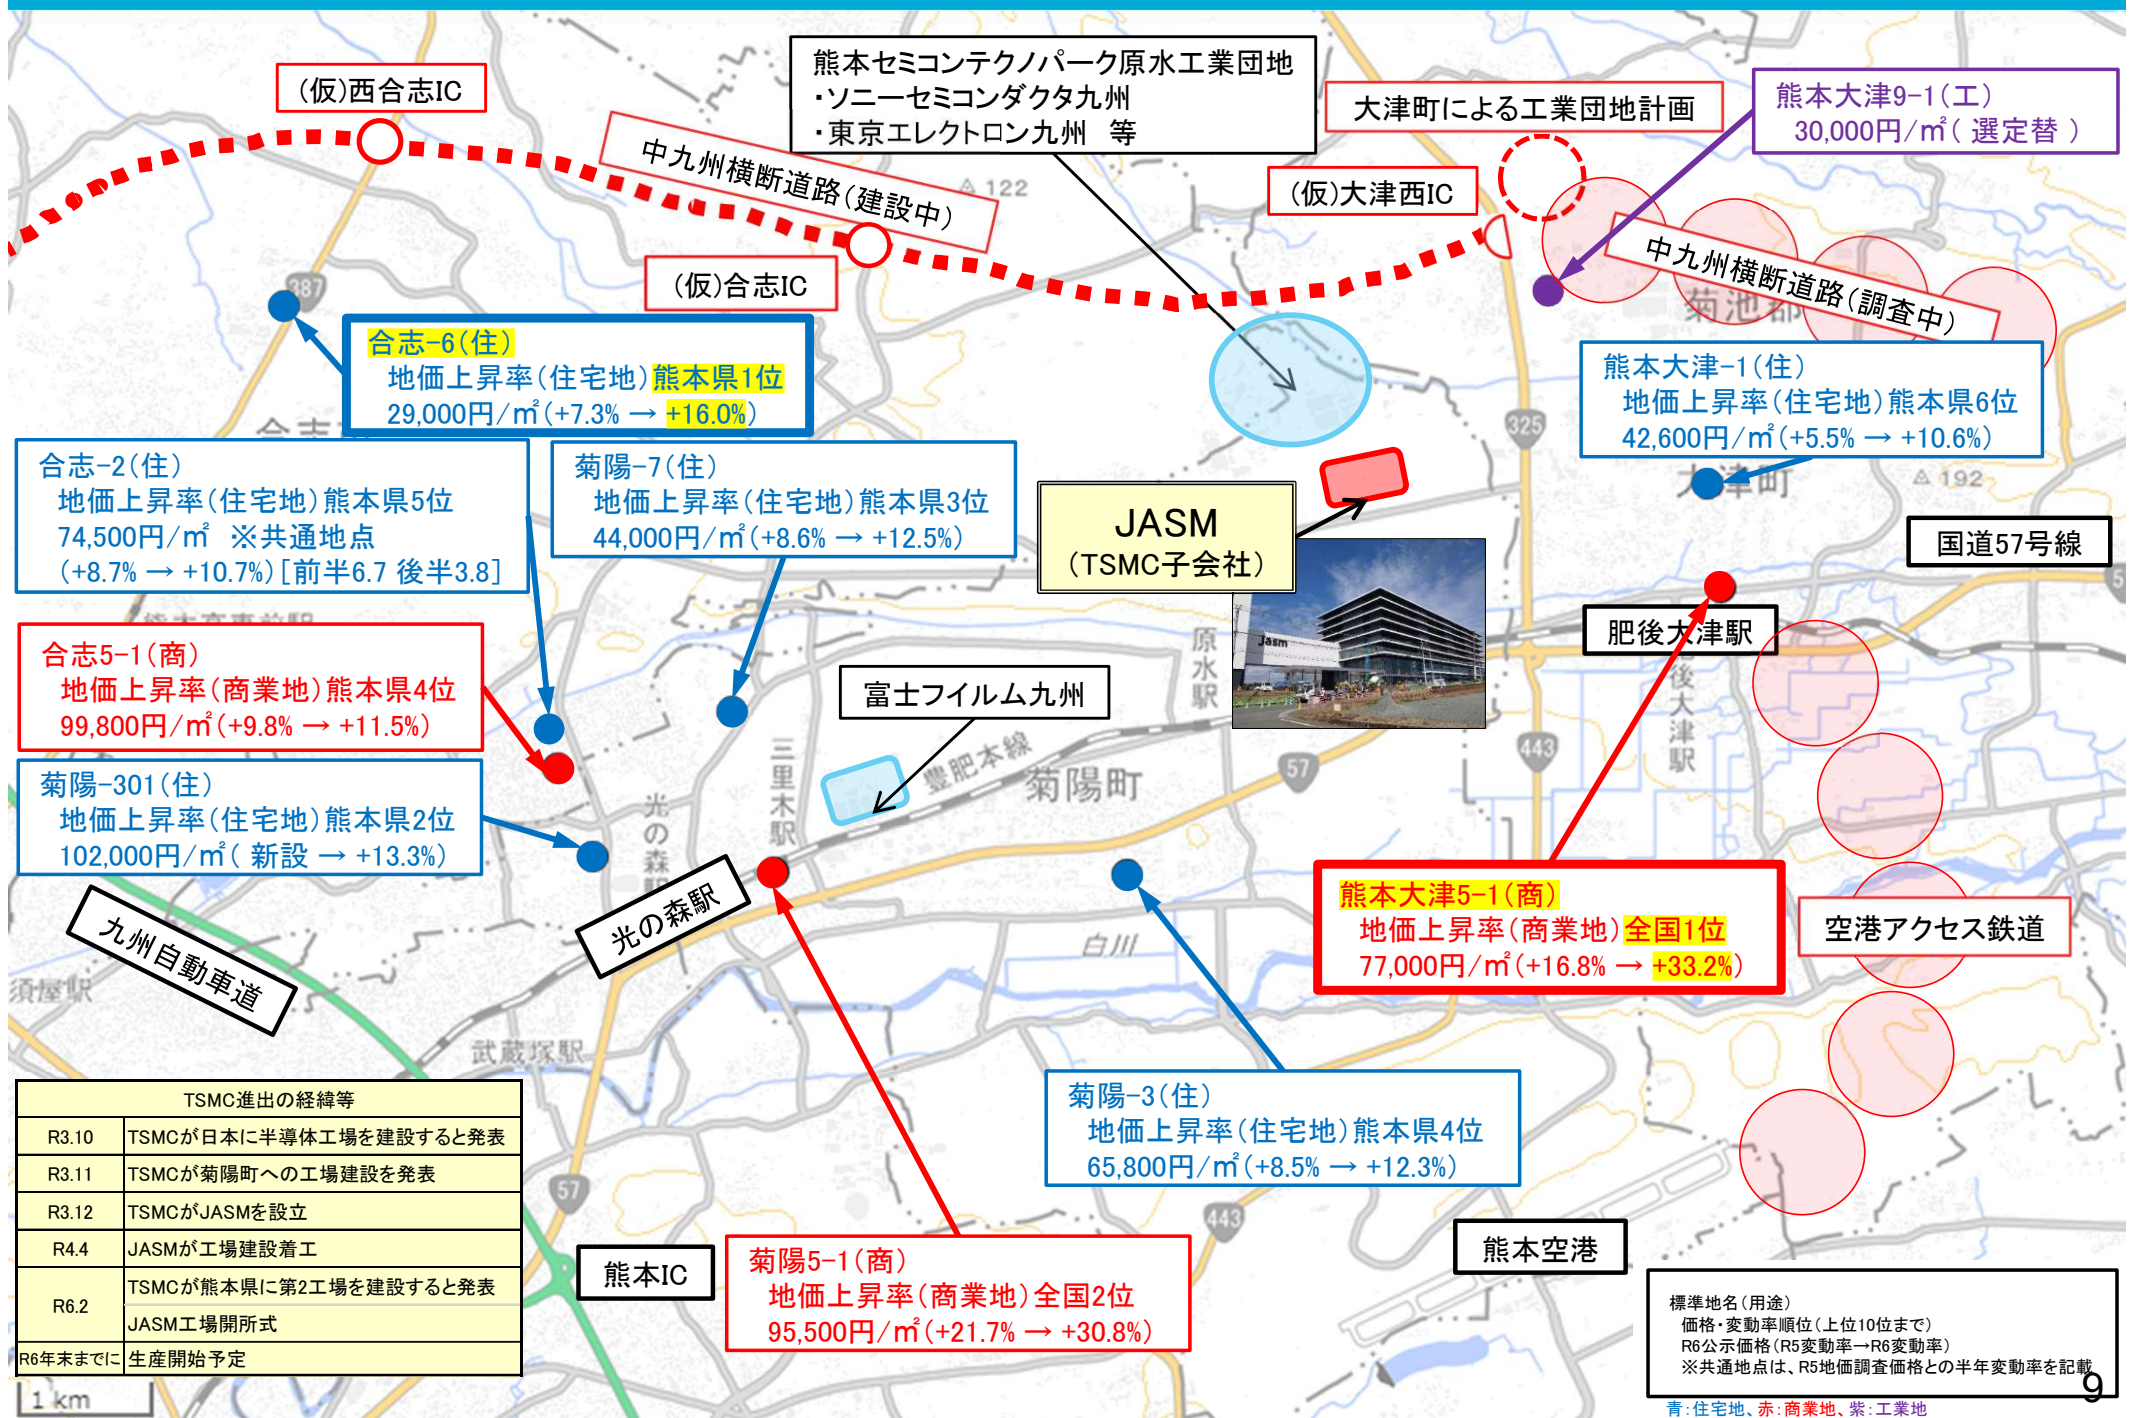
(仮)西合志IC

熊本セミコンテクノパーク原水工業団地
・ソニーセミコンダクタ九州
・東京エレクトロン九州　等

大津町による工業団地計画

熊本大津9-1(工)
30,000円/㎡(選定替)

中九州横断道路(建設中)

(仮)大津西IC

(仮)合志IC

中九州横断道路(調査中)

合志-6(住)
地価上昇率(住宅地)熊本県1位
29,000円/㎡(+7.3% → +16.0%)

熊本大津-1(住)
地価上昇率(住宅地)熊本県6位
42,600円/㎡(+5.5% → +10.6%)

合志-2(住)
地価上昇率(住宅地)熊本県5位
74,500円/㎡　※共通地点
(+8.7% → +10.7%)[前半6.7 後半3.8]

菊陽-7(住)
地価上昇率(住宅地)熊本県3位
44,000円/㎡(+8.6% → +12.5%)

JASM
(TSMC子会社)

国道57号線

肥後大津駅

合志5-1(商)
地価上昇率(商業地)熊本県4位
99,800円/㎡(+9.8% → +11.5%)

富士フイルム九州

豊肥本線

菊陽町

菊陽-301(住)
地価上昇率(住宅地)熊本県2位
102,000円/㎡(新設 → +13.3%)

三里木駅

光の森駅

九州自動車道

熊本大津5-1(商)
地価上昇率(商業地)全国1位
77,000円/㎡(+16.8% → +33.2%)

空港アクセス鉄道

白川

武蔵塚駅

| TSMC進出の経緯等 | |
|---|---|
| R3.10 | TSMCが日本に半導体工場を建設すると発表 |
| R3.11 | TSMCが菊陽町への工場建設を発表 |
| R3.12 | TSMCがJASMを設立 |
| R4.4 | JASMが工場建設着工 |
| R6.2 | TSMCが熊本県に第2工場を建設すると発表 |
| | JASM工場開所式 |
| R6年末までに | 生産開始予定 |

菊陽-3(住)
地価上昇率(住宅地)熊本県4位
65,800円/㎡(+8.5% → +12.3%)

熊本空港

熊本IC

菊陽5-1(商)
地価上昇率(商業地)全国2位
95,500円/㎡(+21.7% → +30.8%)

標準地名(用途)
価格・変動率順位(上位10位まで)
R6公示価格(R5変動率→R6変動率)
※共通地点は、R5地価調査価格との半年変動率を記載

青:住宅地、赤:商業地、紫:工業地

1 km

9